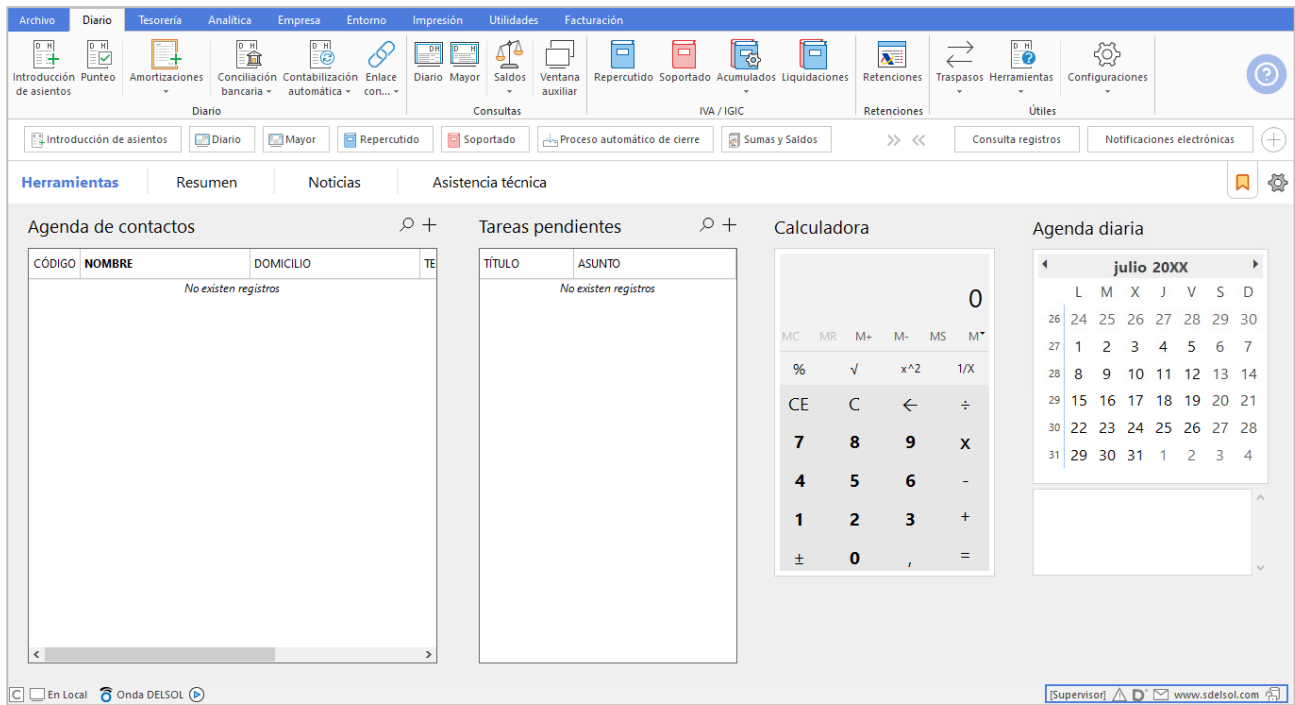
Archivo Diario Tesorería Analítica Empresa Entorno Impresión Utilidades Facturación

Introducción de asientos Punteo Amortizaciones Conciliación bancaria Contabilización automática Enlace con... Diario

Diario Mayor Saldos Ventana auxiliar Consultas

Repercutido Soportado Acumulados Liquidaciones IVA / IGIC

Retenciones Retenciones

Traspasos Herramientas Configuraciones Útiles

Introducción de asientos Diario Mayor Repercutido Soportado Proceso automático de cierre Sumas y Saldos » « Consulta registros Notificaciones electrónicas

Herramientas Resumen Noticias Asistencia técnica

Agenda de contactos

| CÓDIGO | NOMBRE | DOMICILIO | TE |
|---|---|---|---|
| No existen registros | | | |

Tareas pendientes

| TÍTULO | ASUNTO |
|---|---|
| No existen registros | |

Calculadora

0

MC MR M+ M- MS M

% √ x^2 1/X
CE C ← ÷
7 8 9 x
4 5 6 -
1 2 3 +
± 0 , =

Agenda diaria

julio 20XX

| | L | M | X | J | V | S | D |
|---|---|---|---|---|---|---|---|
| 26 | 24 | 25 | 26 | 27 | 28 | 29 | 30 |
| 27 | 1 | 2 | 3 | 4 | 5 | 6 | 7 |
| 28 | 8 | 9 | 10 | 11 | 12 | 13 | 14 |
| 29 | 15 | 16 | 17 | 18 | 19 | 20 | 21 |
| 30 | 22 | 23 | 24 | 25 | 26 | 27 | 28 |
| 31 | 29 | 30 | 31 | 1 | 2 | 3 | 4 |

C En Local Onda DELSOL [Supervisor] www.sdelsol.com